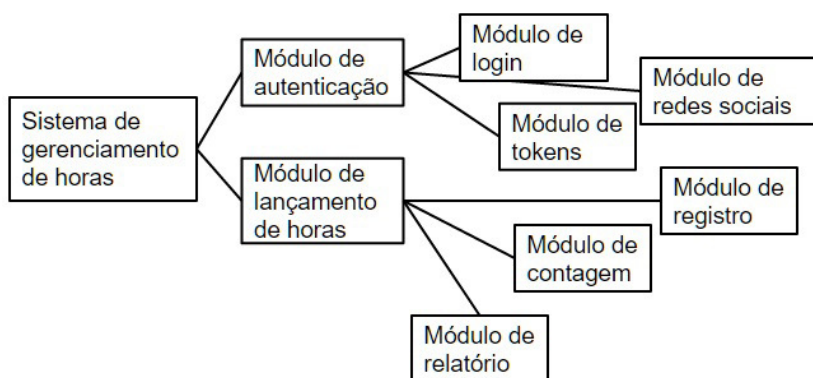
Sistema de gerenciamento de horas

Módulo de autenticação

Módulo de login

Módulo de redes sociais

Módulo de tokens

Módulo de lançamento de horas

Módulo de registro

Módulo de contagem

Módulo de relatório